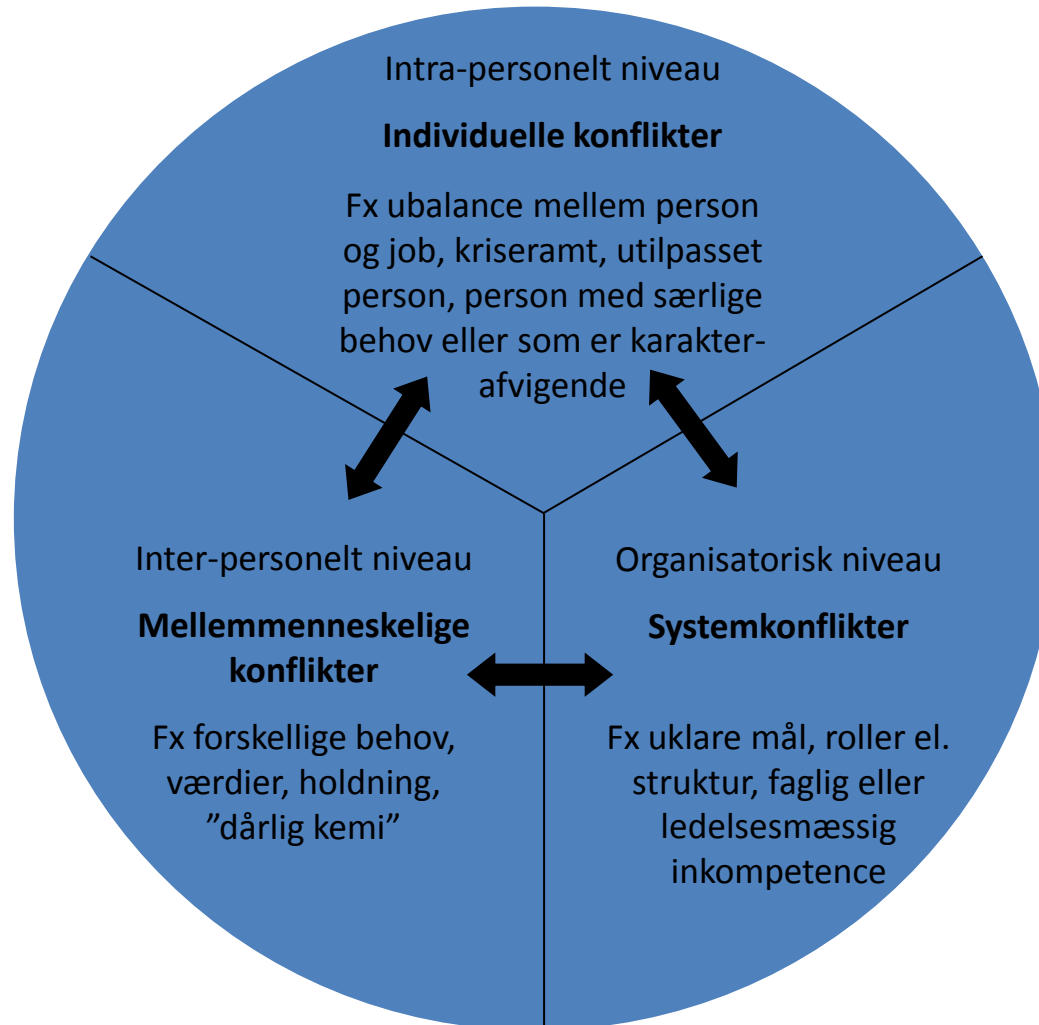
Intra-personelt niveau

**Individuelle konflikter**

Fx ubalance mellem person og job, kriseramt, utilpasset person, person med særlige behov eller som er karakter-afvigende

Inter-personelt niveau

**Mellemmenneskelige konflikter**

Fx forskellige behov, værdier, holdning, ”dårlig kemi”

Organisatorisk niveau

**Systemkonflikter**

Fx uklare mål, roller el. struktur, faglig eller ledelsesmæssig inkompetence